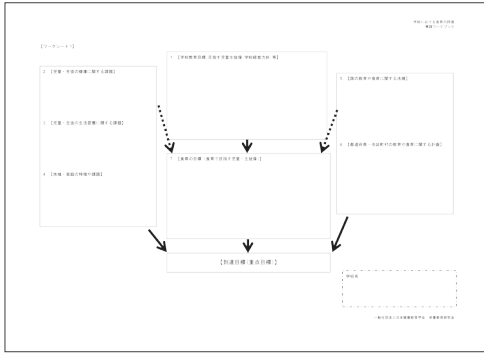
学校における食育の推進
実践ワークシート

【ワークシート1】

1 【学校教育目標（目指す児童生徒像・学校経営方針）等】

2 【児童・生徒の健康に関する課題】

3 【児童・生徒の生活習慣に関する課題】

4 【地域・家庭の特徴や課題】

5 【国の食育や施策に関する動向】

6 【都道府県・市区町村の食育の推進に関する計画】

7 【食育の目標（食育で目指す児童・生徒像）】

【到達目標（重点目標）】

学校名

一般社団法人日本学校保健学会 食育研究会